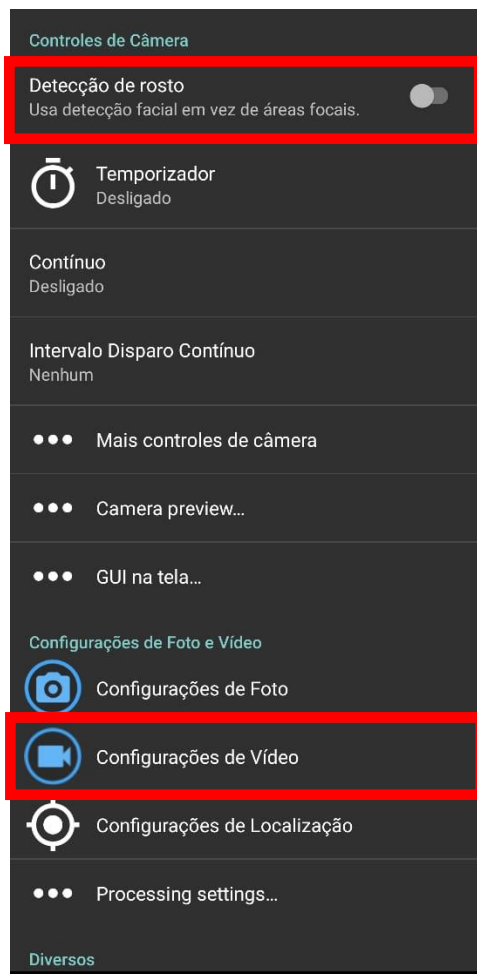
Controles de Câmera

Detecção de rosto
Usa detecção facial em vez de áreas focais.

Temporizador
Desligado

Contínuo
Desligado

Intervalo Disparo Contínuo
Nenhum

Mais controles de câmera

Camera preview...

GUI na tela...

Configurações de Foto e Vídeo

Configurações de Foto

Configurações de Vídeo

Configurações de Localização

Processing settings...

Diversos